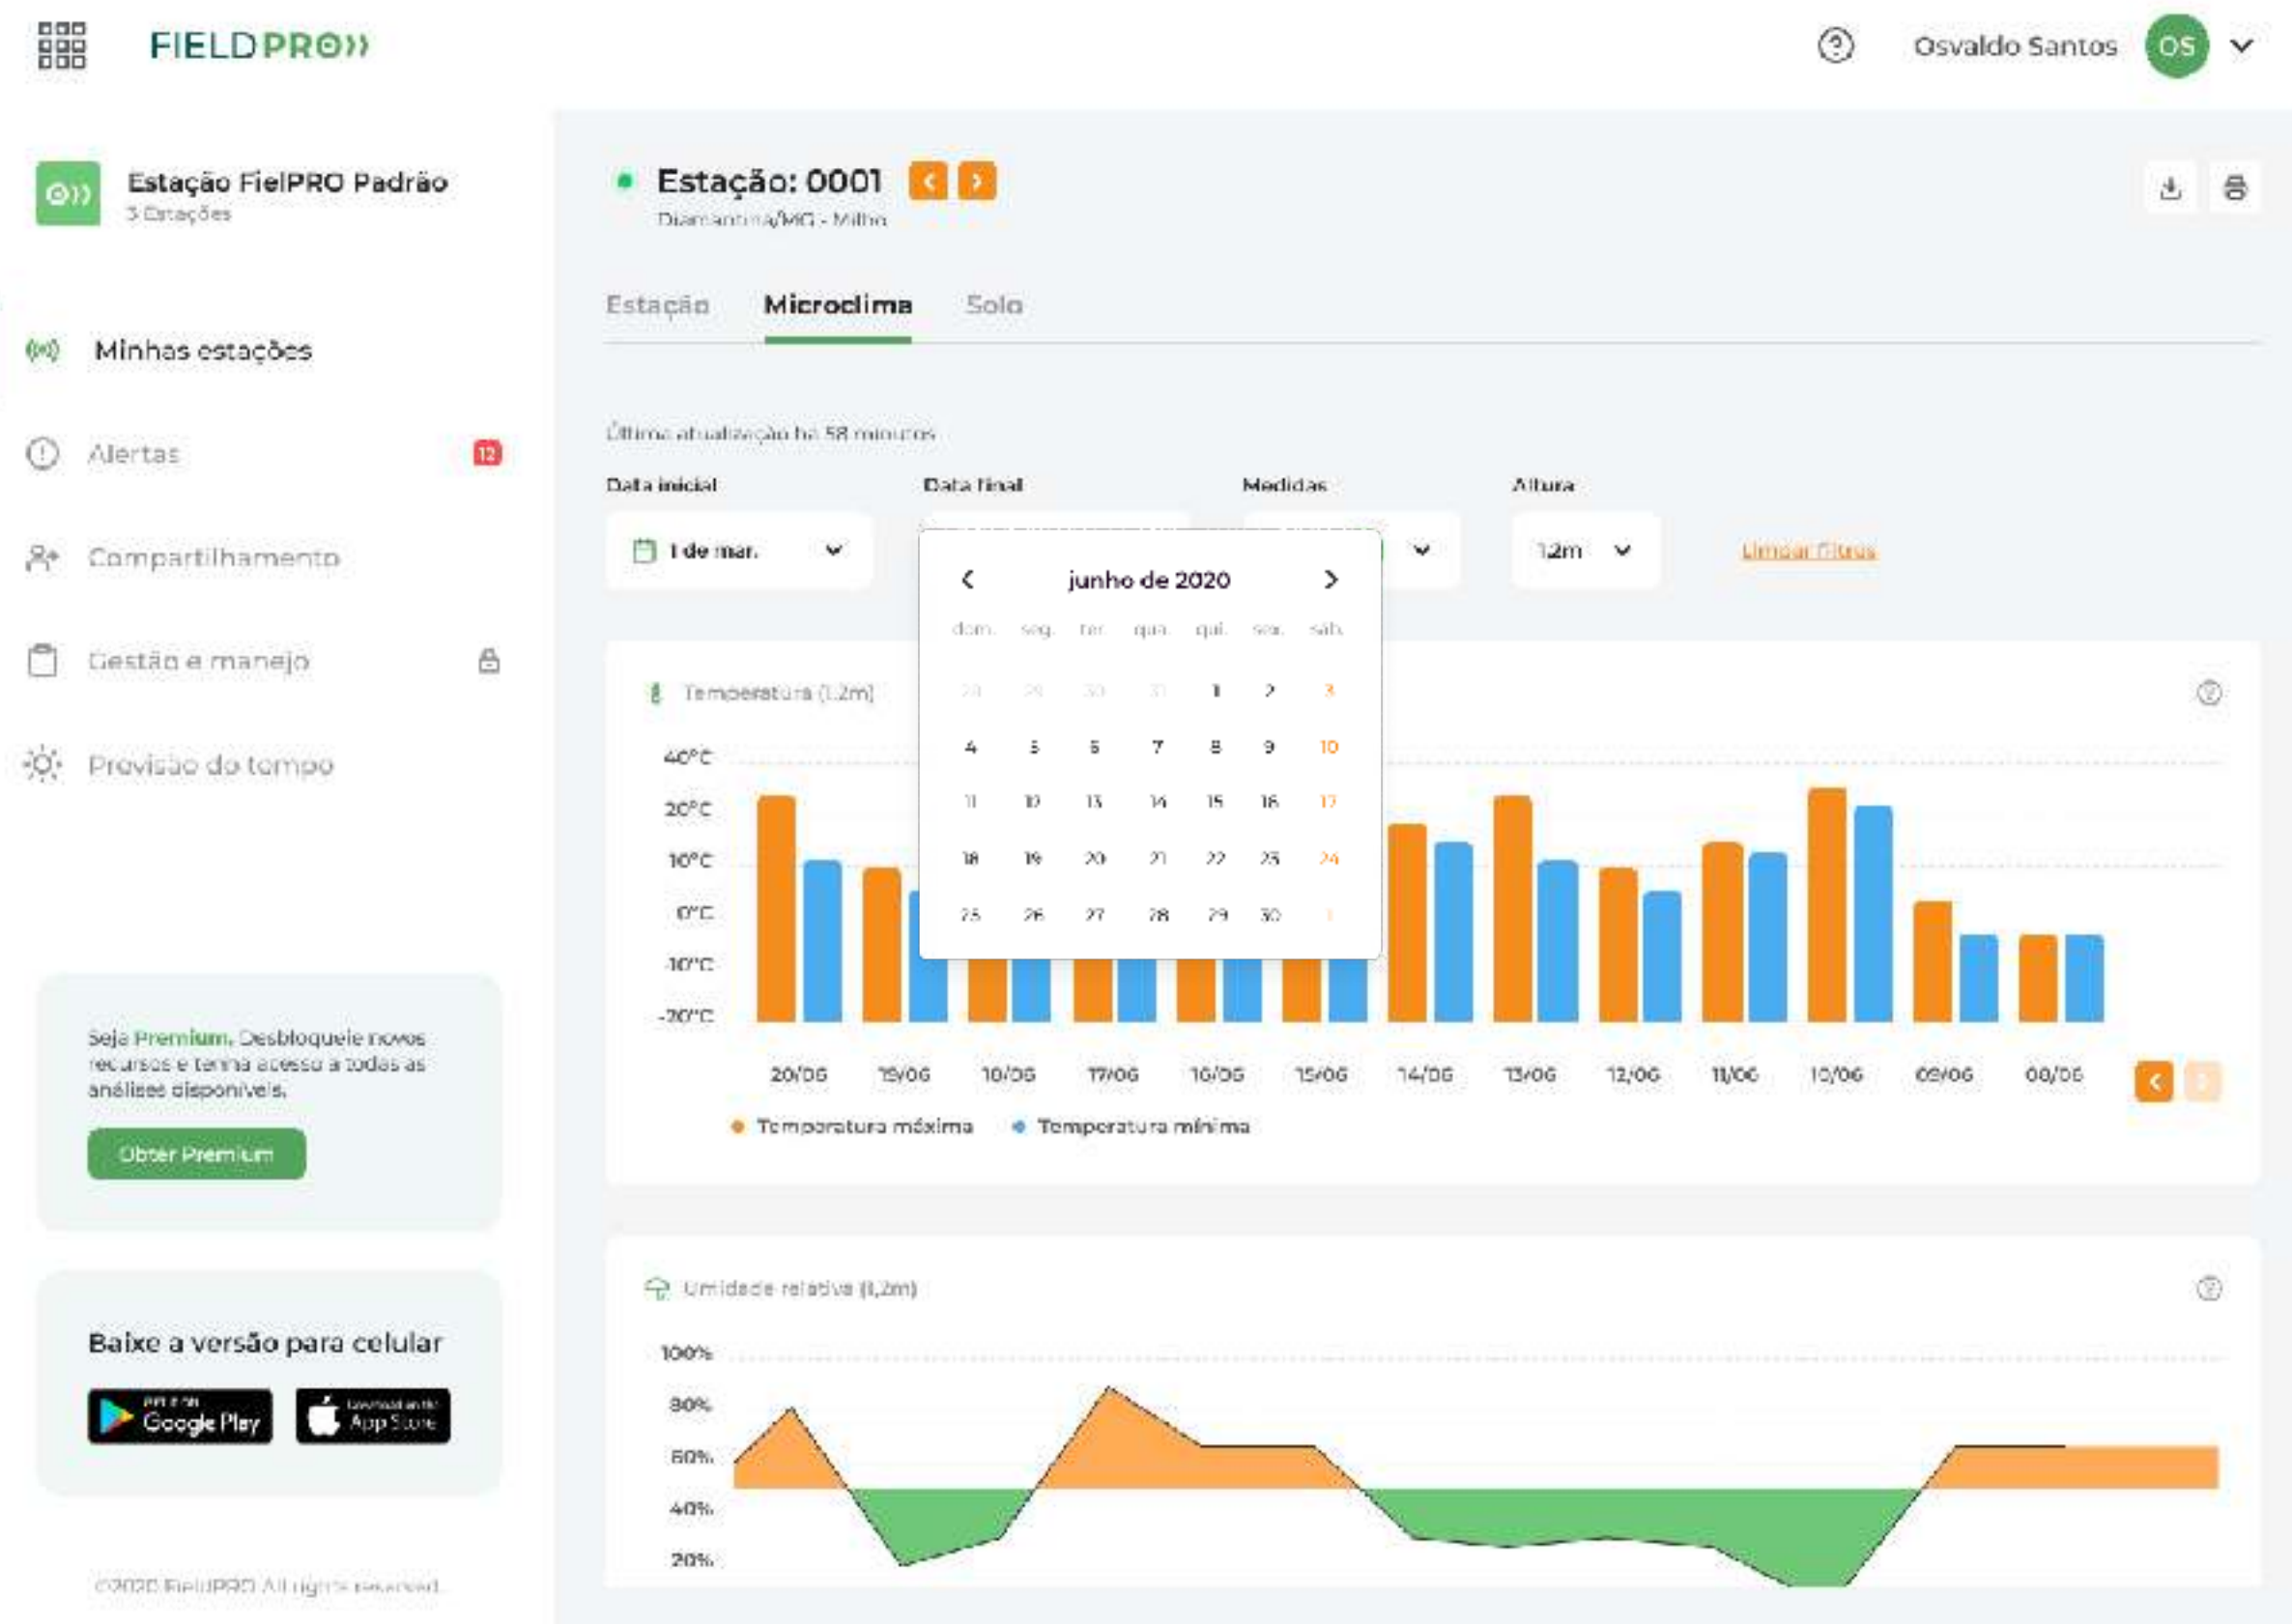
FIELDPRO

Osvaldo Santos OS

Estação FielPRO Padrão
3 Estações

Minhas estações

Alertas 12

Compartilhamento

Gestão e manejo

Previsão do tempo

Seja Premium. Desbloqueie novos recursos e tenha acesso a todas as análises disponíveis.

Obter Premium

Baixe a versão para celular

Google Play

App Store

©2020 FielPRO All rights reserved.

Estação: 0001
Diamantina/MG - Milho

Estação Microclima Solo

Última atualização há 58 minutos

Data inicial
1 de mar.

Data final

Medidas

Altura
1,2m

Limpar filtros

junho de 2020

| dom. | seg. | ter. | qua. | qui. | sex. | sab. |
|---|---|---|---|---|---|---|
| 28 | 29 | 30 | 31 | 1 | 2 | 3 |
| 4 | 5 | 6 | 7 | 8 | 9 | 10 |
| 11 | 12 | 13 | 14 | 15 | 16 | 17 |
| 18 | 19 | 20 | 21 | 22 | 23 | 24 |
| 25 | 26 | 27 | 28 | 29 | 30 | 1 |

Temperatura (1,2m)

40°C
20°C
10°C
0°C
-10°C
-20°C

20/06 19/06 18/06 17/06 16/06 15/06 14/06 13/06 12/06 11/06 10/06 09/06 08/06

Temperatura máxima Temperatura mínima

Umidade relativa (1,2m)

100%
80%
60%
40%
20%